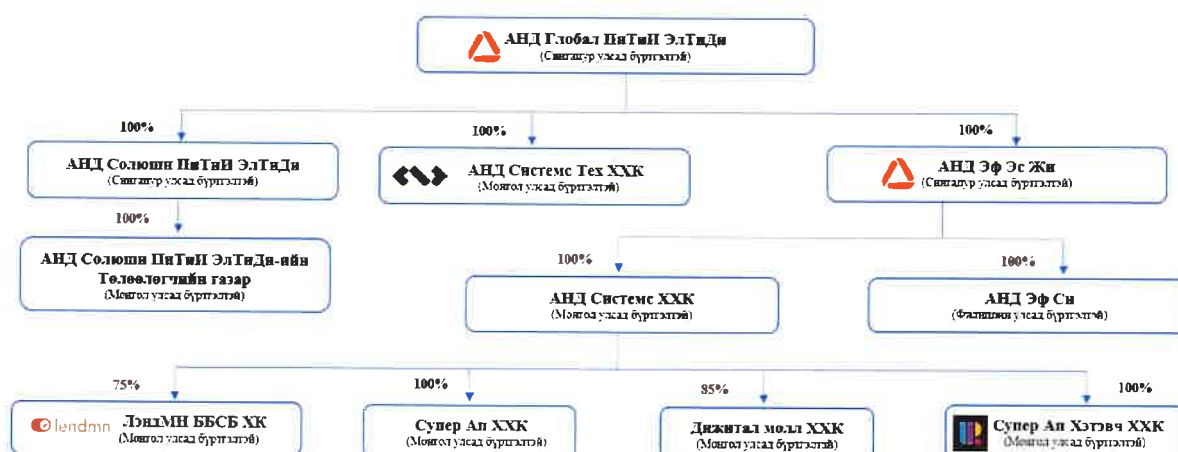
АНД Глобал ПиТиИ ЭлТиДи
(Сингапур улсад бүртгэлтэй)

100%

АНД Солюшн ПиТиИ ЭлТиДи
(Сингапур улсад бүртгэлтэй)

100%

АНД Солюшн ПиТиИ ЭлТиДи-ийн Төлөөлөгчийн газар
(Монгол улсад бүртгэлтэй)

100%

АНД Системс Тех ХХК
(Монгол улсад бүртгэлтэй)

100%

АНД Эф Эс Жи
(Сингапур улсад бүртгэлтэй)

100%

АНД Системс ХХК
(Монгол улсад бүртгэлтэй)

100%

АНД Эф Си
(Филиппин улсад бүртгэлтэй)

75%

lendmn ЛэндМН ББСБ ХК
(Монгол улсад бүртгэлтэй)

100%

Супер Ап ХХК
(Монгол улсад бүртгэлтэй)

85%

Дижитал молл ХХК
(Монгол улсад бүртгэлтэй)

100%

Супер Ап Хэтэвч ХХК
(Монгол улсад бүртгэлтэй)